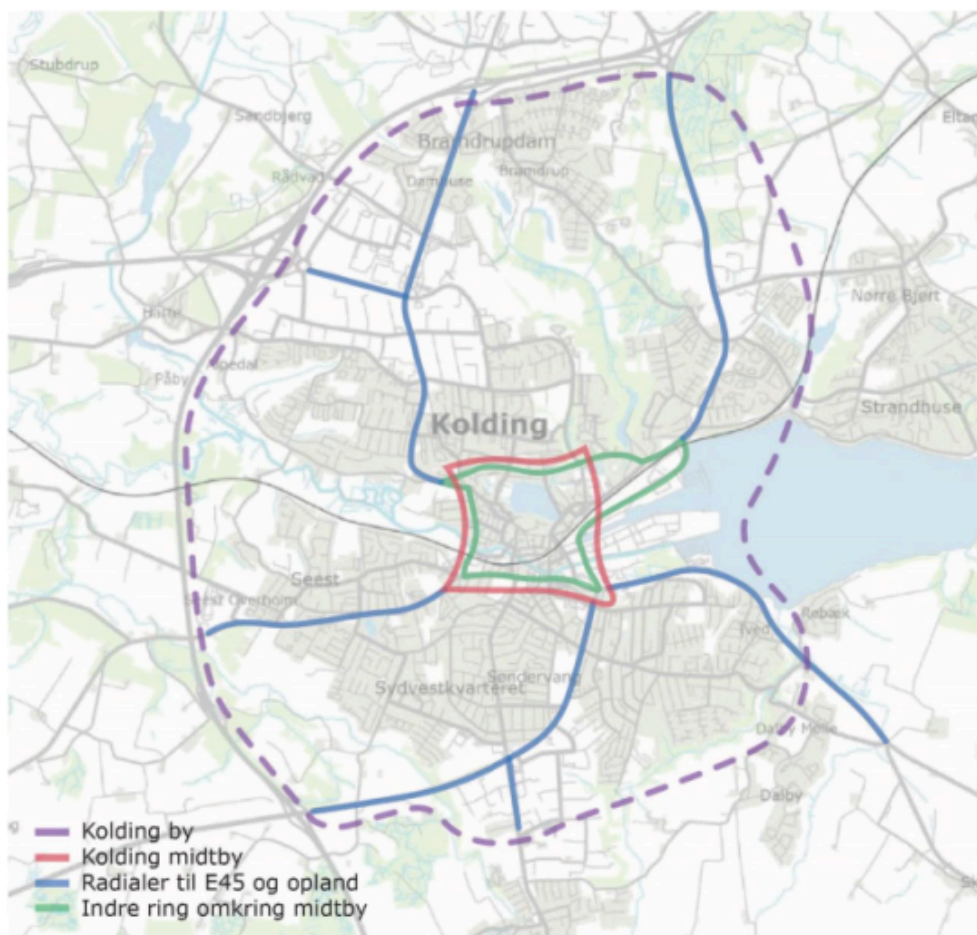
Stubdrup
Sandbjerg
Brændrupdam
Dampuse
Brændrup
Rådvad
Eltang
Bramdrup
Nørre Bjert
Pedal
Påby
Kolding
Strandhuse
Seest
Seest Overhoim
Rebæk
Tved
Søndervang
Sydvestkvarteret
Dalby Mølle
Dalby
Kolding by
Kolding midtby
Radialer til E45 og opland
Indre ring omkring midtby